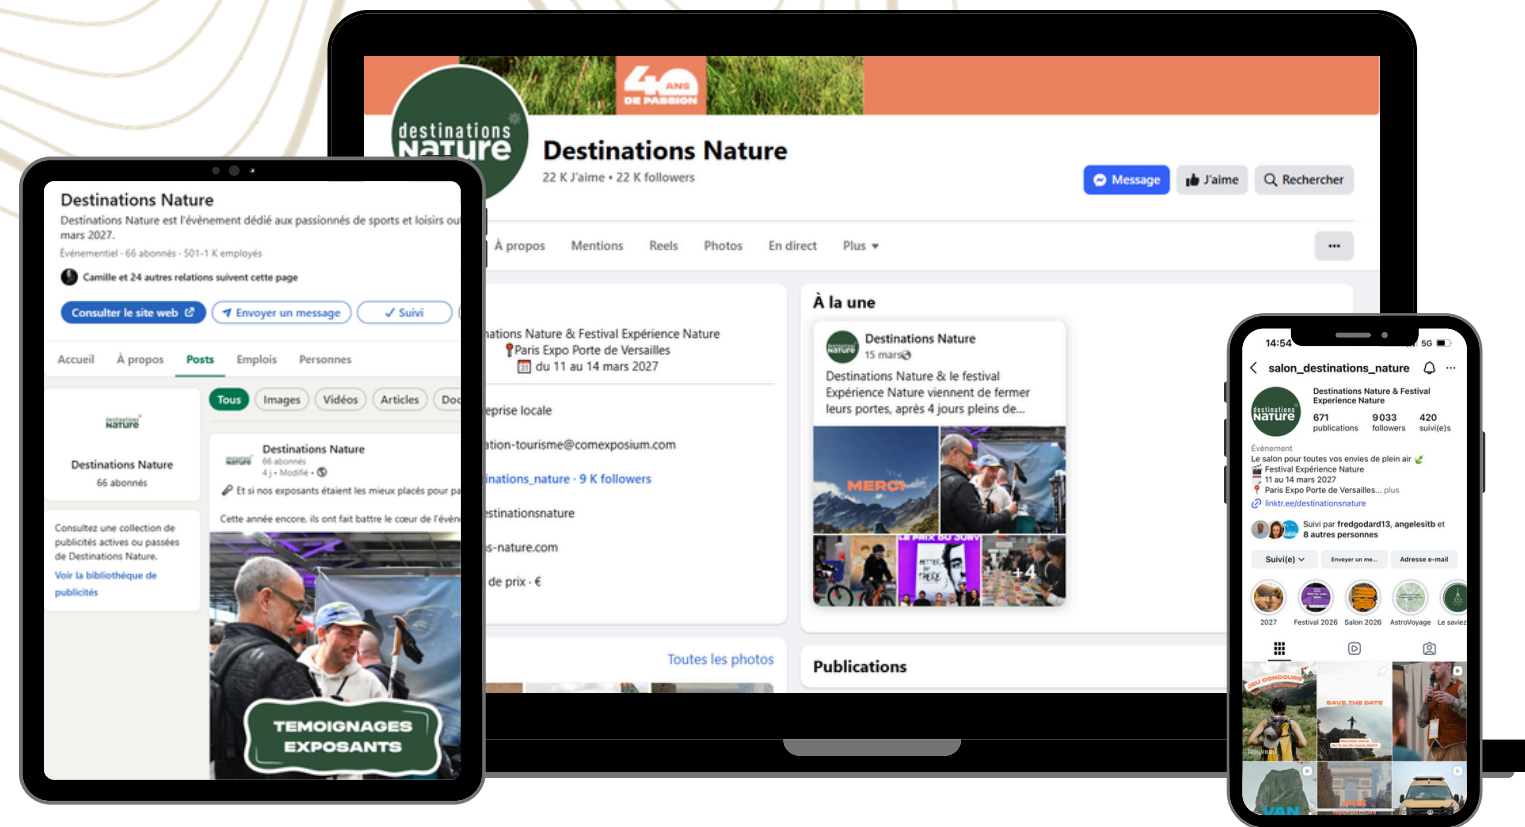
40 ANS DE PASSION

destinations nature

Destinations Nature
22 K J'aime • 22 K followers

Message
J'aime
Rechercher

À propos Mentions Reels Photos En direct Plus

nations Nature & Festival Expérience Nature
Paris Expo Porte de Versailles
du 11 au 14 mars 2027

eprise locale
ation-tourisme@comexposium.com
inations_nature · 9 K followers
estinationsnature
s-nature.com
de prix · €

Toutes les photos

À la une
Destinations Nature
15 mars
Destinations Nature & le festival Expérience Nature viennent de fermer leurs portes, après 4 jours pleins de...
MERCI
LE PRIX DU JURY
+4

Publications

Destinations Nature
Destinations Nature est l'évènement dédié aux passionnés de sports et loisirs ou mars 2027.
Événementiel · 66 abonnés · 501-1 K employés
Camille et 24 autres relations suivent cette page
Consulter le site web
Envoyer un message
Suivi
Accueil À propos Posts Emplois Personnes
Tous Images Vidéos Articles Doc
Destinations Nature
66 abonnés
Consultez une collection de publicités actives ou passées de Destinations Nature.
Voir la bibliothèque de publicités
Destinations Nature
66 abonnés
4 j • Modifié •
Et si nos exposants étaient les mieux placés pour pa
Cette année encore, ils ont fait battre le cœur de l'évén
TEMOIGNAGES EXPOSANTS

14:54
salon_destinations_nature
Destinations Nature & Festival Experience Nature
671 publications
9033 followers
420 suivi(e)s
Évènement
Le salon pour toutes vos envies de plein air
Festival Expérience Nature
11 au 14 mars 2027
Paris Expo Porte de Versailles... plus
linktr.ee/destinationsnature
Suivi par fredgodard13, angelesitb et 8 autres personnes
Suivi(e)
Envoyer un me...
Adresse e-mail
2027 Festival 2026 Salon 2026 AstroVoyage Le saviez
JEU CONCOURS
SAVE THE DATE
Nouveau
VAN